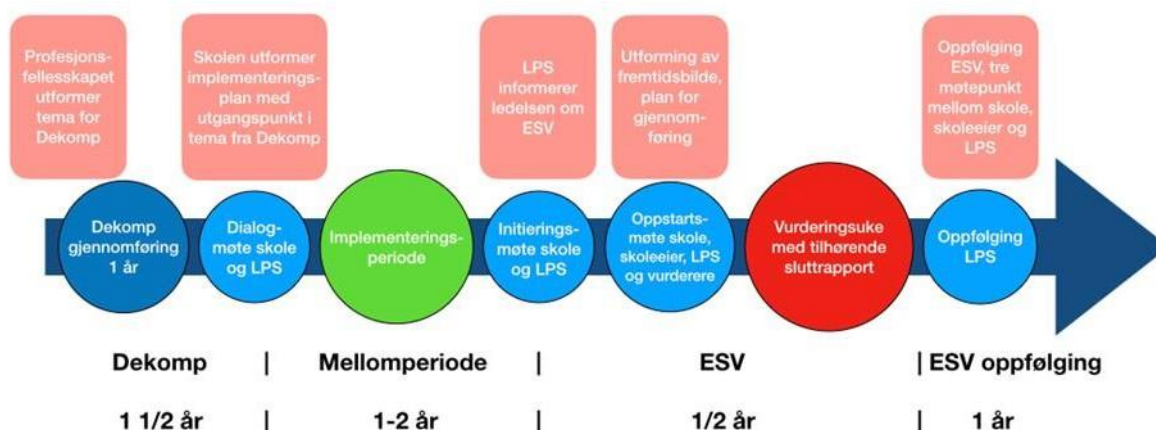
Profesjonsfellesskapet utformer tema for Dekomp

Skolen utformer implementeringsplan med utgangspunkt i tema fra Dekomp

LPS informerer ledelsen om ESV

Utforming av fremtidsbilde, plan for gjennomføring

Oppfølging ESV, tre møtepunkt mellom skole, skoleeier og LPS

Dekomp gjennomføring 1 år

Dialogmøte skole og LPS

Implementeringsperiode

Initieringsmøte skole og LPS

Oppstartsmøte skole, skoleeier, LPS og vurderere

Vurderingsuke med tilhørende sluttrapport

Oppfølging LPS

Dekomp | Mellomperiode | ESV | ESV oppfølging

1 1/2 år | 1-2 år | 1/2 år | 1 år